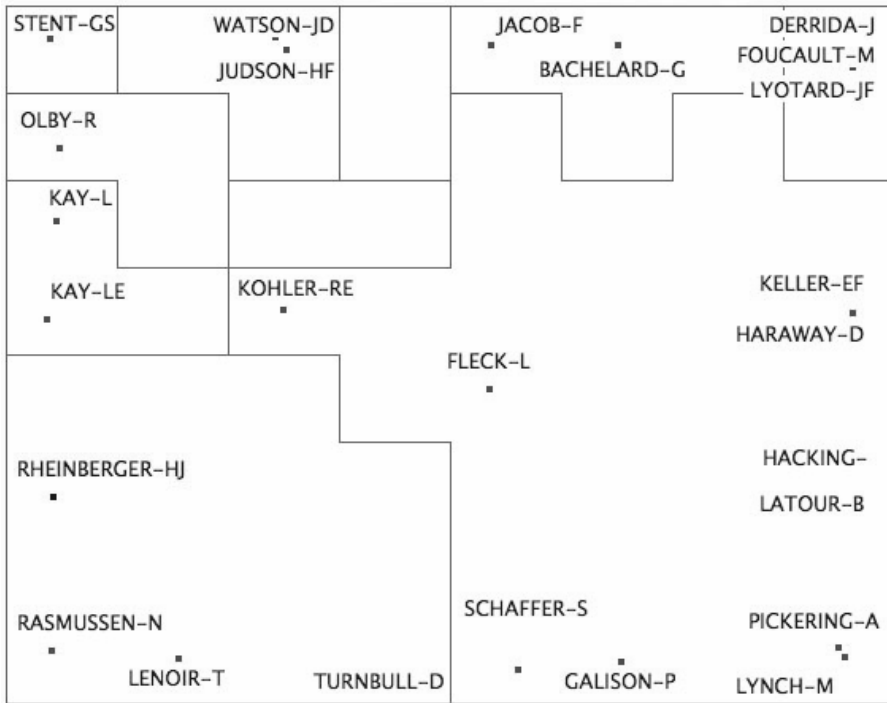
STENT-GS
WATSON-JD
JUDSON-HF
JACOB-F
BACHELARD-G
DERRIDA-J
FOUCAULT-M
LYOTARD-JF
OLBY-R
KAY-L
KAY-LE
KOHLER-RE
KELLER-EF
HARAWAY-D
FLECK-L
RHEINBERGER-HJ
HACKING-
LATOUR-B
RASMUSSEN-N
LENOIR-T
TURNBULL-D
SCHAFFER-S
GALISON-P
PICKERING-A
LYNCH-M